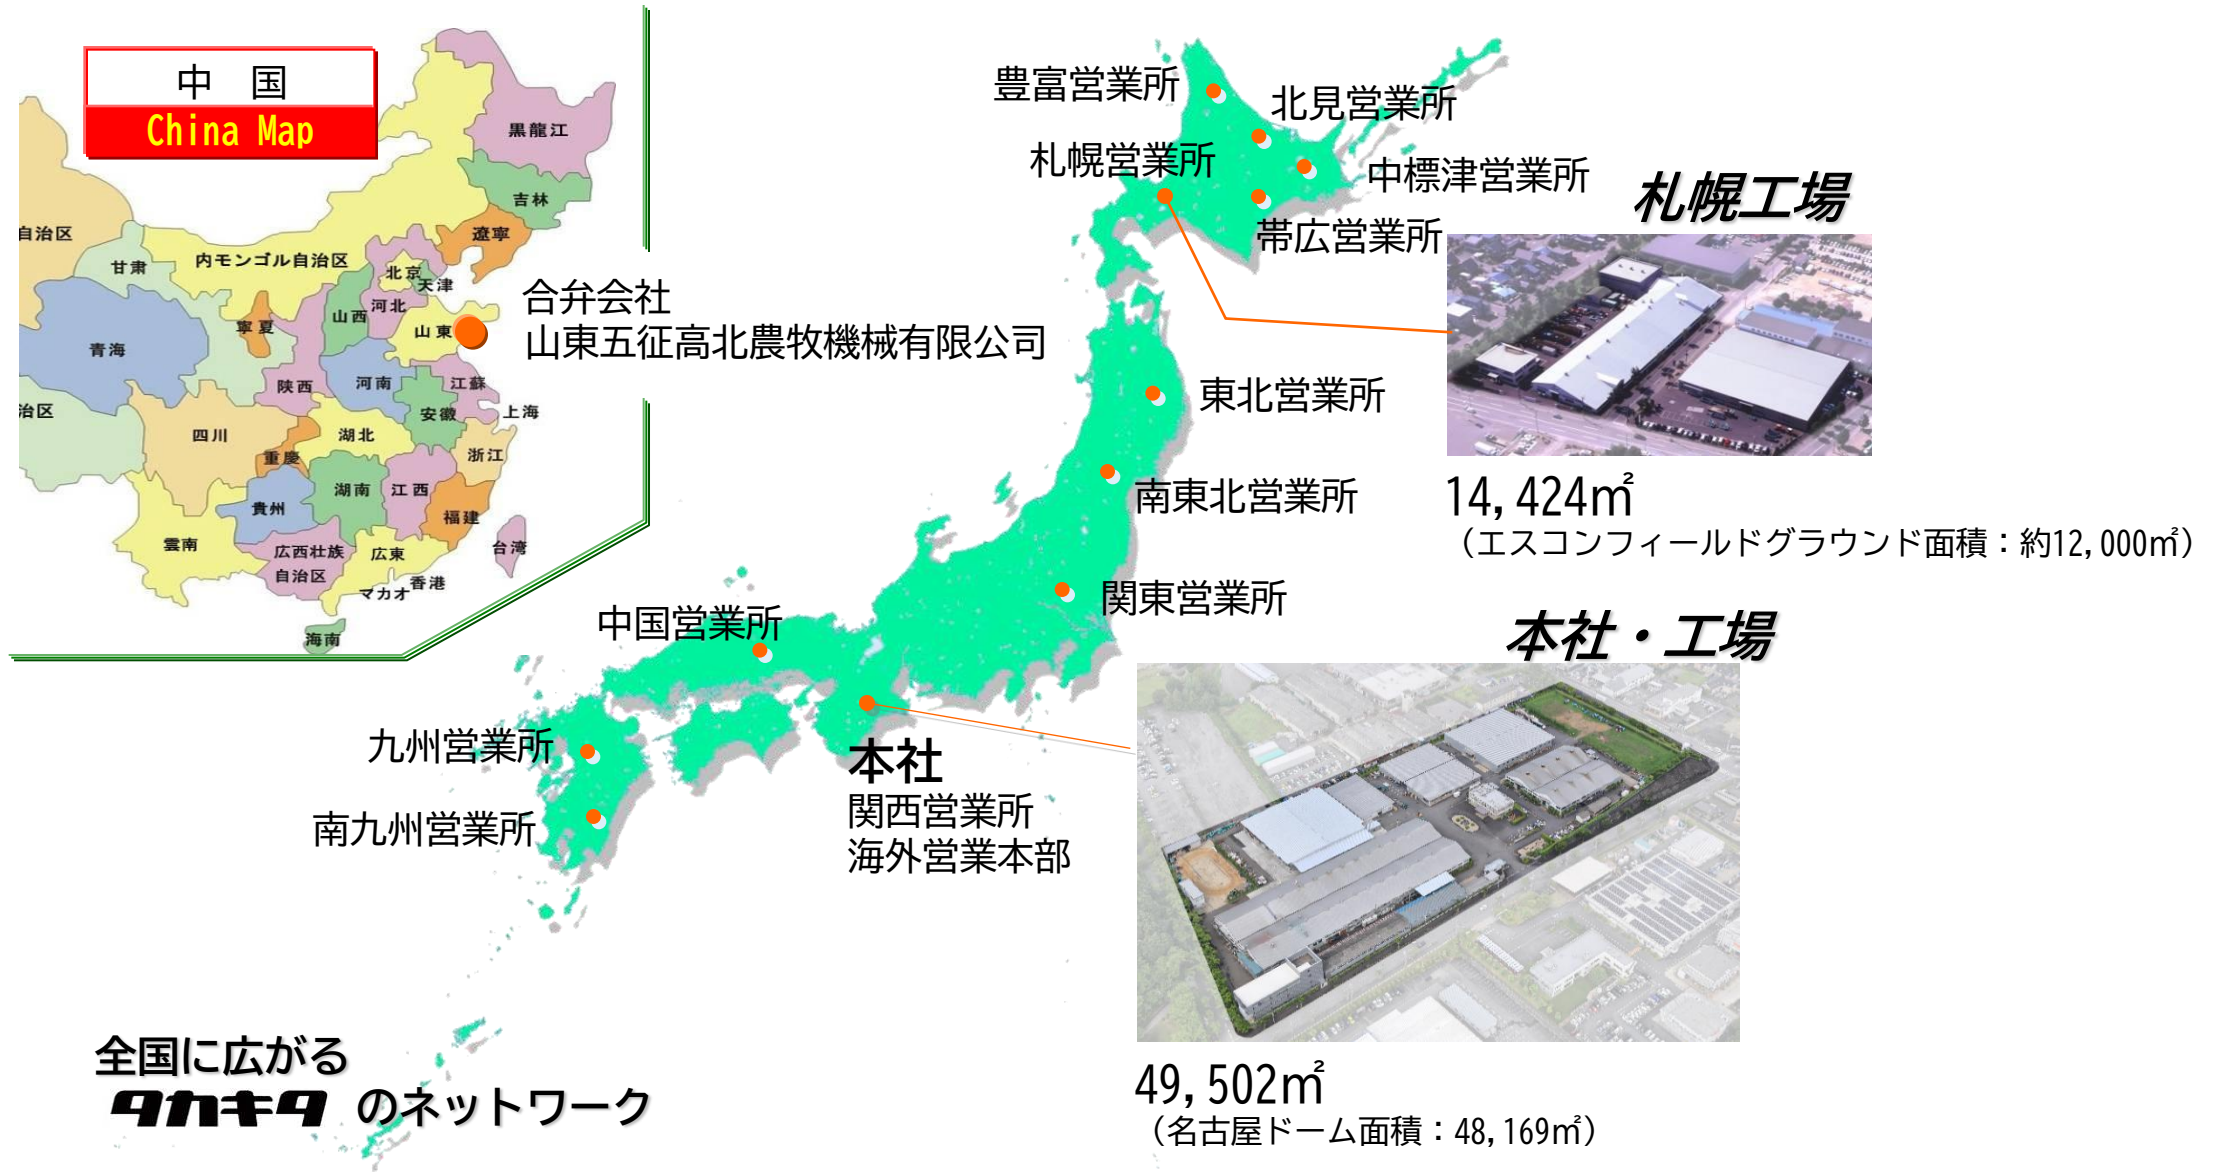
中　国
China Map

黒龍江
吉林
遼寧
自治区
甘粛
内モンゴル自治区
北京
天津
寧夏
山西
河北
山東
青海
陝西
河南
江蘇
治区
安徽
上海
四川
湖北
重慶
浙江
湖南
江西
貴州
福建
雲南
広西壮族自治区
広東
台湾
マカオ
香港
海南

合弁会社
山東五征高北農牧機械有限公司

豊富営業所
北見営業所
札幌営業所
中標津営業所
帯広営業所
札幌工場
14,424㎡
（エスコンフィールドグラウンド面積：約12,000㎡）
東北営業所
南東北営業所
関東営業所
中国営業所
本社・工場
九州営業所
南九州営業所
本社
関西営業所
海外営業本部
49,502㎡
（名古屋ドーム面積：48,169㎡）

全国に広がる
タカキタ のネットワーク